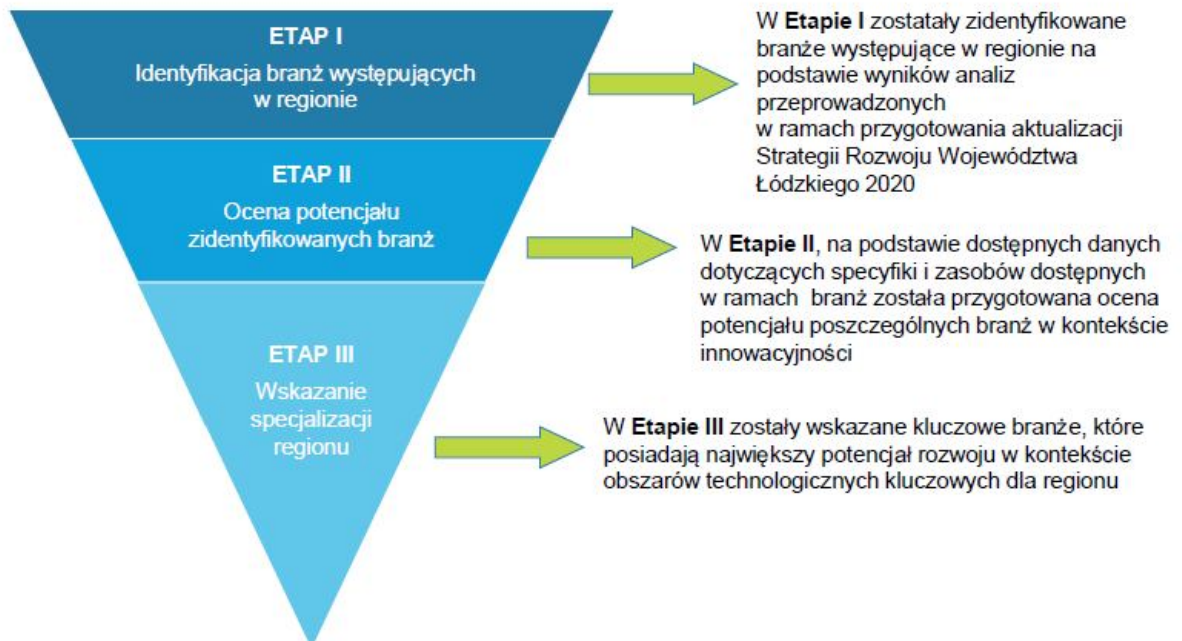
ETAP I

Identyfikacja branż występujących w regionie

W **Etapie I** zostały zidentyfikowane branże występujące w regionie na podstawie wyników analiz przeprowadzonych w ramach przygotowania aktualizacji Strategii Rozwoju Województwa Łódzkiego 2020

ETAP II

Ocena potencjału zidentyfikowanych branż

W **Etapie II**, na podstawie dostępnych danych dotyczących specyfiki i zasobów dostępnych w ramach branż została przygotowana ocena potencjału poszczególnych branż w kontekście innowacyjności

ETAP III

Wskazanie specjalizacji regionu

W **Etapie III** zostały wskazane kluczowe branże, które posiadają największy potencjał rozwoju w kontekście obszarów technologicznych kluczowych dla regionu